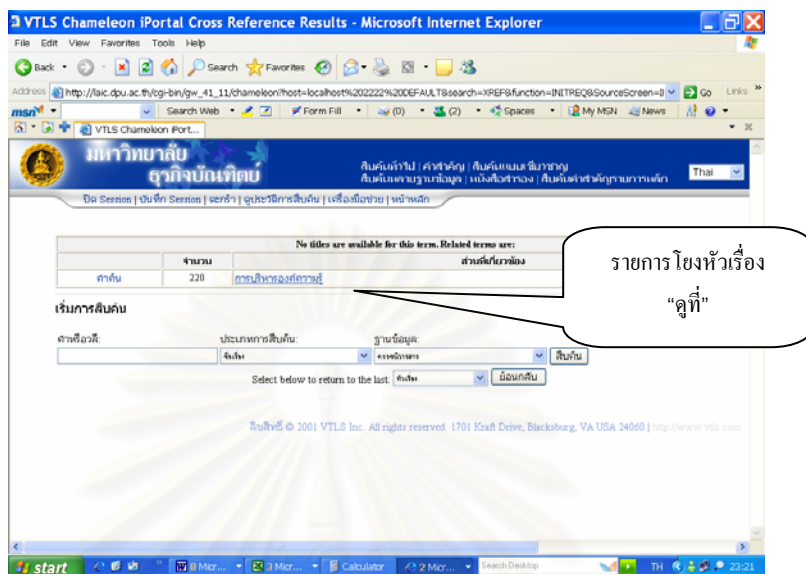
VTLS Chameleon iPortal Cross Reference Results - Microsoft Internet Explorer

File Edit View Favorites Tools Help

Back Search Favorites

Address http://laic.dpu.ac.th/cgi-bin/gw_41_11/chameleon?host=localhost%202222%20DEFAULT&search=XREF&function=INITREQ&SourceScreen=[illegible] Go Links

msn Search Web Form Fill (0) (2) Spaces My MSN News

VTLS Chameleon iPort...

มหาวิทยาลัย ธุรกิจบัณฑิตย์

สืบค้นทั่วไป | คำสำคัญ | สืบค้นแบบเชี่ยวชาญ
สืบค้นตามฐานข้อมูล | หนังสือสำรอง | สืบค้นคำสำคัญรายการหลัก

Thai

ปิด Session | บันทึก Session | ตะกร้า | ดูประวัติการสืบค้น | เครื่องมือช่วย | หน้าหลัก

No titles are available for this term. Related terms are:

| | จำนวน | ส่วนที่เกี่ยวข้อง |
|---|---|---|
| คำค้น | 220 | การบริหารองค์ความรู้ |

รายการโยงหัวเรื่อง "ดูที่"

เริ่มการสืบค้น

คำหรือวลี: ประเภทการสืบค้น: ฐานข้อมูล:

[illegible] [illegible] สืบค้น

Select below to return to the last: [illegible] ย้อนกลับ

ลิขสิทธิ์ © 2001 VTLS Inc. All rights reserved. 1701 Kraft Drive, Blacksburg, VA USA 24060 | http://www.vtls.com

start 8 Micr... 3 Micr... Calculator 2 Micr... Search Desktop TH 23:21